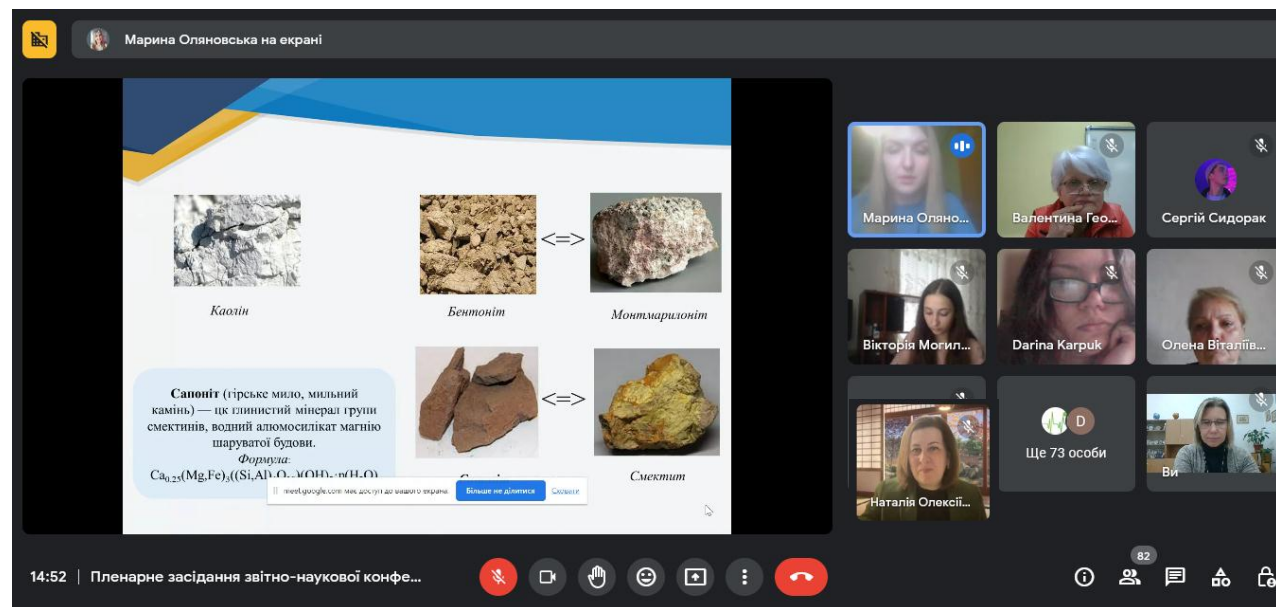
Марина Оляновська на екрані

Каолін

Бентоніт

<=>

Монтмарилоніт

**Сапоніт** (гірське мило, мильний камінь) — це глинистий мінерал групи смектинів, водний алюмосилікат магнію шаруватої будови.
*Формула:*
$Ca_{0,25}(Mg,Fe)_3((Si,Al)_4O_{10})(OH)_2 \cdot n(H_2O)$ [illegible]

<=>

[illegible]

Смектит

meet.google.com має доступ до вашого екрана. Більше не ділитися Сховати

Марина Оляно...

Валентина Гео...

Сергій Сидорак

Вікторія Могил...

Darina Karpuk

Олена Віталів...

Наталія Олексі...

D

Ще 73 особи

Ви

14:52 | Пленарне засідання звітно-наукової конфе...

82